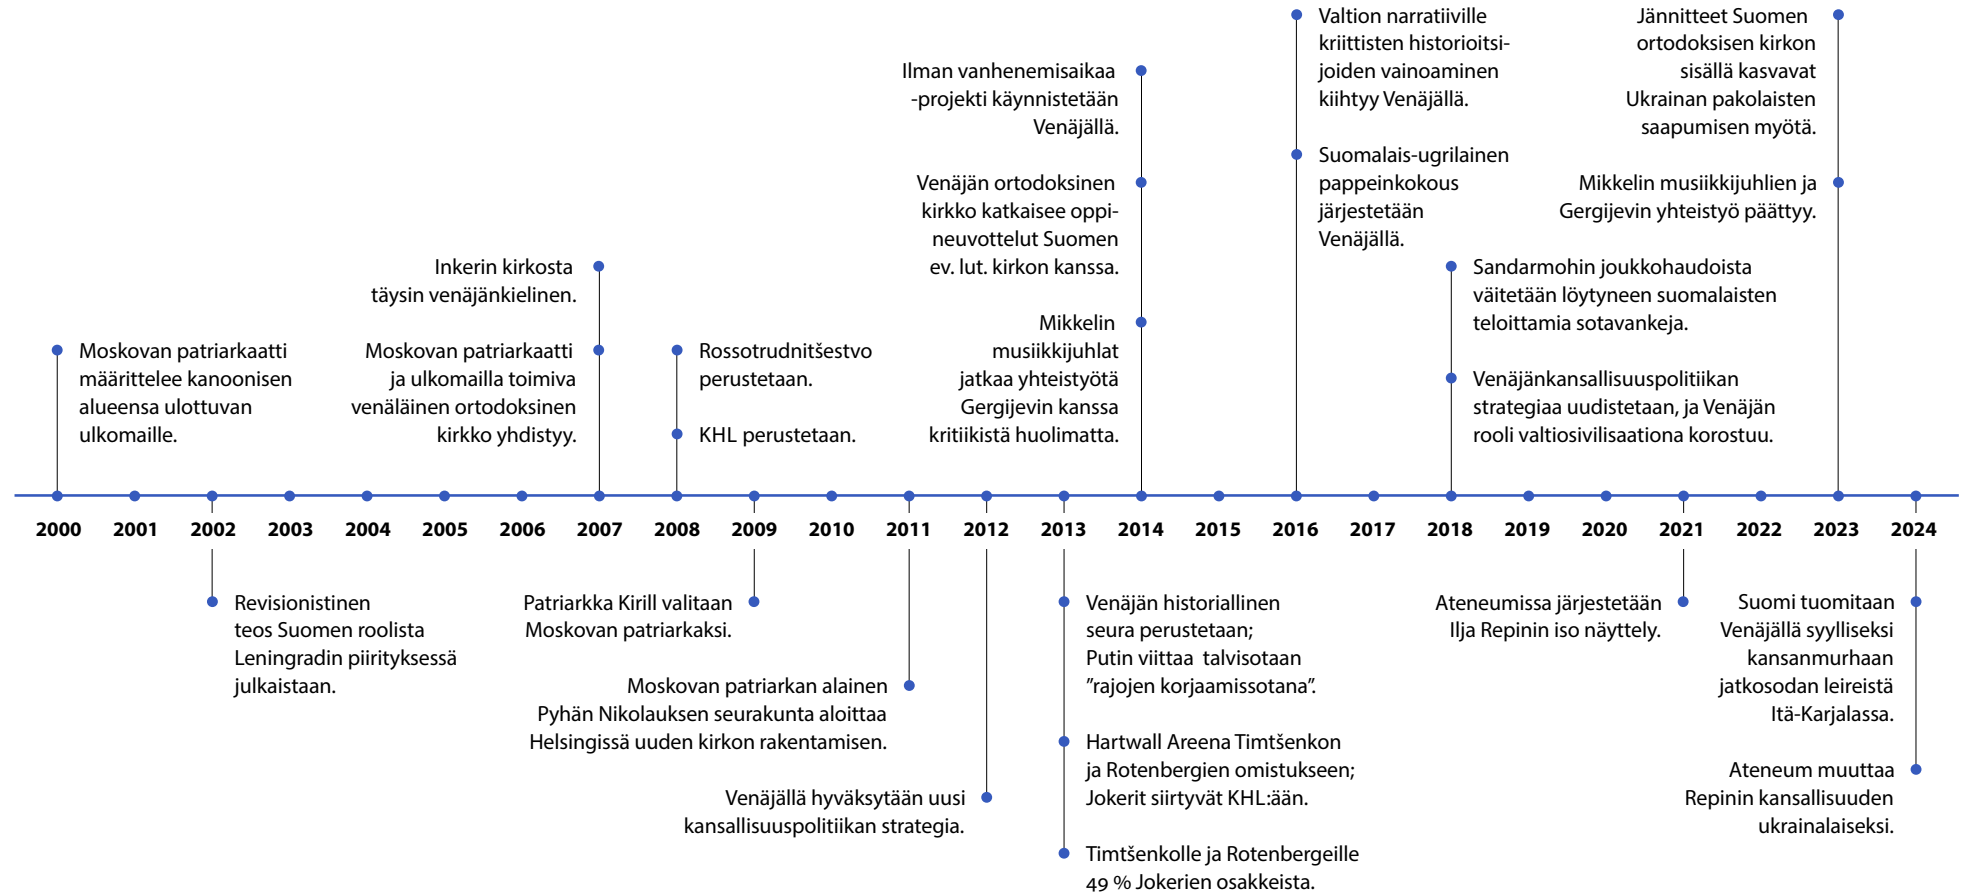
Moskovan patriarkaatti määrittelee kanoonisen alueensa ulottuvan ulkomaille.

Inkerin kirkosta täysin venäjänkielinen.

Moskovan patriarkaatti ja ulkomailla toimiva venäläinen ortodoksinen kirkko yhdistyy.

Rossotrudnitšestvo perustetaan.

KHL perustetaan.

Ilman vanhenemisaikaa -projekti käynnistetään Venäjällä.

Venäjän ortodoksinen kirkko katkaisee oppineuvottelut Suomen ev. lut. kirkon kanssa.

Mikkelin musiikkijuhlat jatkaa yhteistyötä Gergijevin kanssa kritiikistä huolimatta.

Valtion narratiiville kriittisten historioitsijoiden vainoaminen kiihtyy Venäjällä.

Suomalais-ugrilainen pappeinkokous järjestetään Venäjällä.

Sandarmohin joukkohaudoista väitetään löytyneen suomalaisten teloittamia sotavankeja.

Venäjänkansallisuuspolitiikan strategiaa uudistetaan, ja Venäjän rooli valtiosivilisaationa korostuu.

Jännitteet Suomen ortodoksisen kirkon sisällä kasvavat Ukrainan pakolaisten saapumisen myötä.

Mikkelin musiikkijuhlien ja Gergijevin yhteistyö päättyy.

2000 2001 2002 2003 2004 2005 2006 2007 2008 2009 2010 2011 2012 2013 2014 2015 2016 2017 2018 2019 2020 2021 2022 2023 2024

Revisionistinen teos Suomen roolista Leningradin piirityksessä julkaistaan.

Patriarkka Kirill valitaan Moskovan patriarkaksi.

Moskovan patriarkan alainen Pyhän Nikolauksen seurakunta aloittaa Helsingissä uuden kirkon rakentamisen.

Venäjällä hyväksytään uusi kansallisuuspolitiikan strategia.

Venäjän historiallinen seura perustetaan; Putin viittaa talvisotaan ”rajojen korjaamissotana”.

Hartwall Areena Timtšenkon ja Rotenbergien omistukseen; Jokerit siirtyvät KHL:ään.

Timtšenkolle ja Rotenbergeille 49 % Jokerien osakkeista.

Ateneumissa järjestetään Ilja Repinin iso näyttely.

Suomi tuomitaan Venäjällä syylliseksi kansanmurhaan jatkosodan leireistä Itä-Karjalassa.

Ateneum muuttaa Repinin kansallisuuden ukrainalaiseksi.